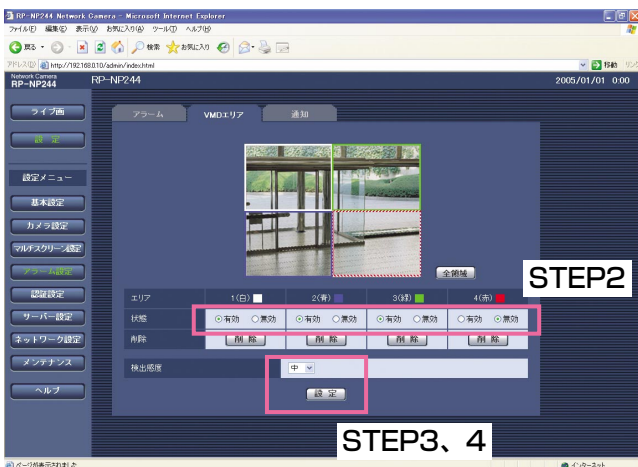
RP-NP244 Network Camera - Microsoft Internet Explorer

ファイル(F) 編集(E) 表示(V) お気に入り(A) ツール(T) ヘルプ(H)

戻る 検索 お気に入り

アドレス(D) http://192.168.0.10/admin/index.html

移動 リンク

Network Camera RP-NP244

RP-NP244

2005/01/01 0:00

ライブ画

設定

設定メニュー

基本設定

カメラ設定

マルチスクリーン設定

アラーム設定

認証設定

サーバー設定

ネットワーク設定

メンテナンス

ヘルプ

アラーム

VMDエリア

通知

全領域

STEP2

| エリア | 1(白) | 2(青) | 3(緑) | 4(赤) |
|---|---|---|---|---|
| 状態 | ⊙有効 ○無効 | ⊙有効 ○無効 | ⊙有効 ○無効 | ○有効 ⊙無効 |
| 削除 | 削除 | 削除 | 削除 | 削除 |

検出感度 中

設定

STEP3、4

ページが表示されました

インターネット